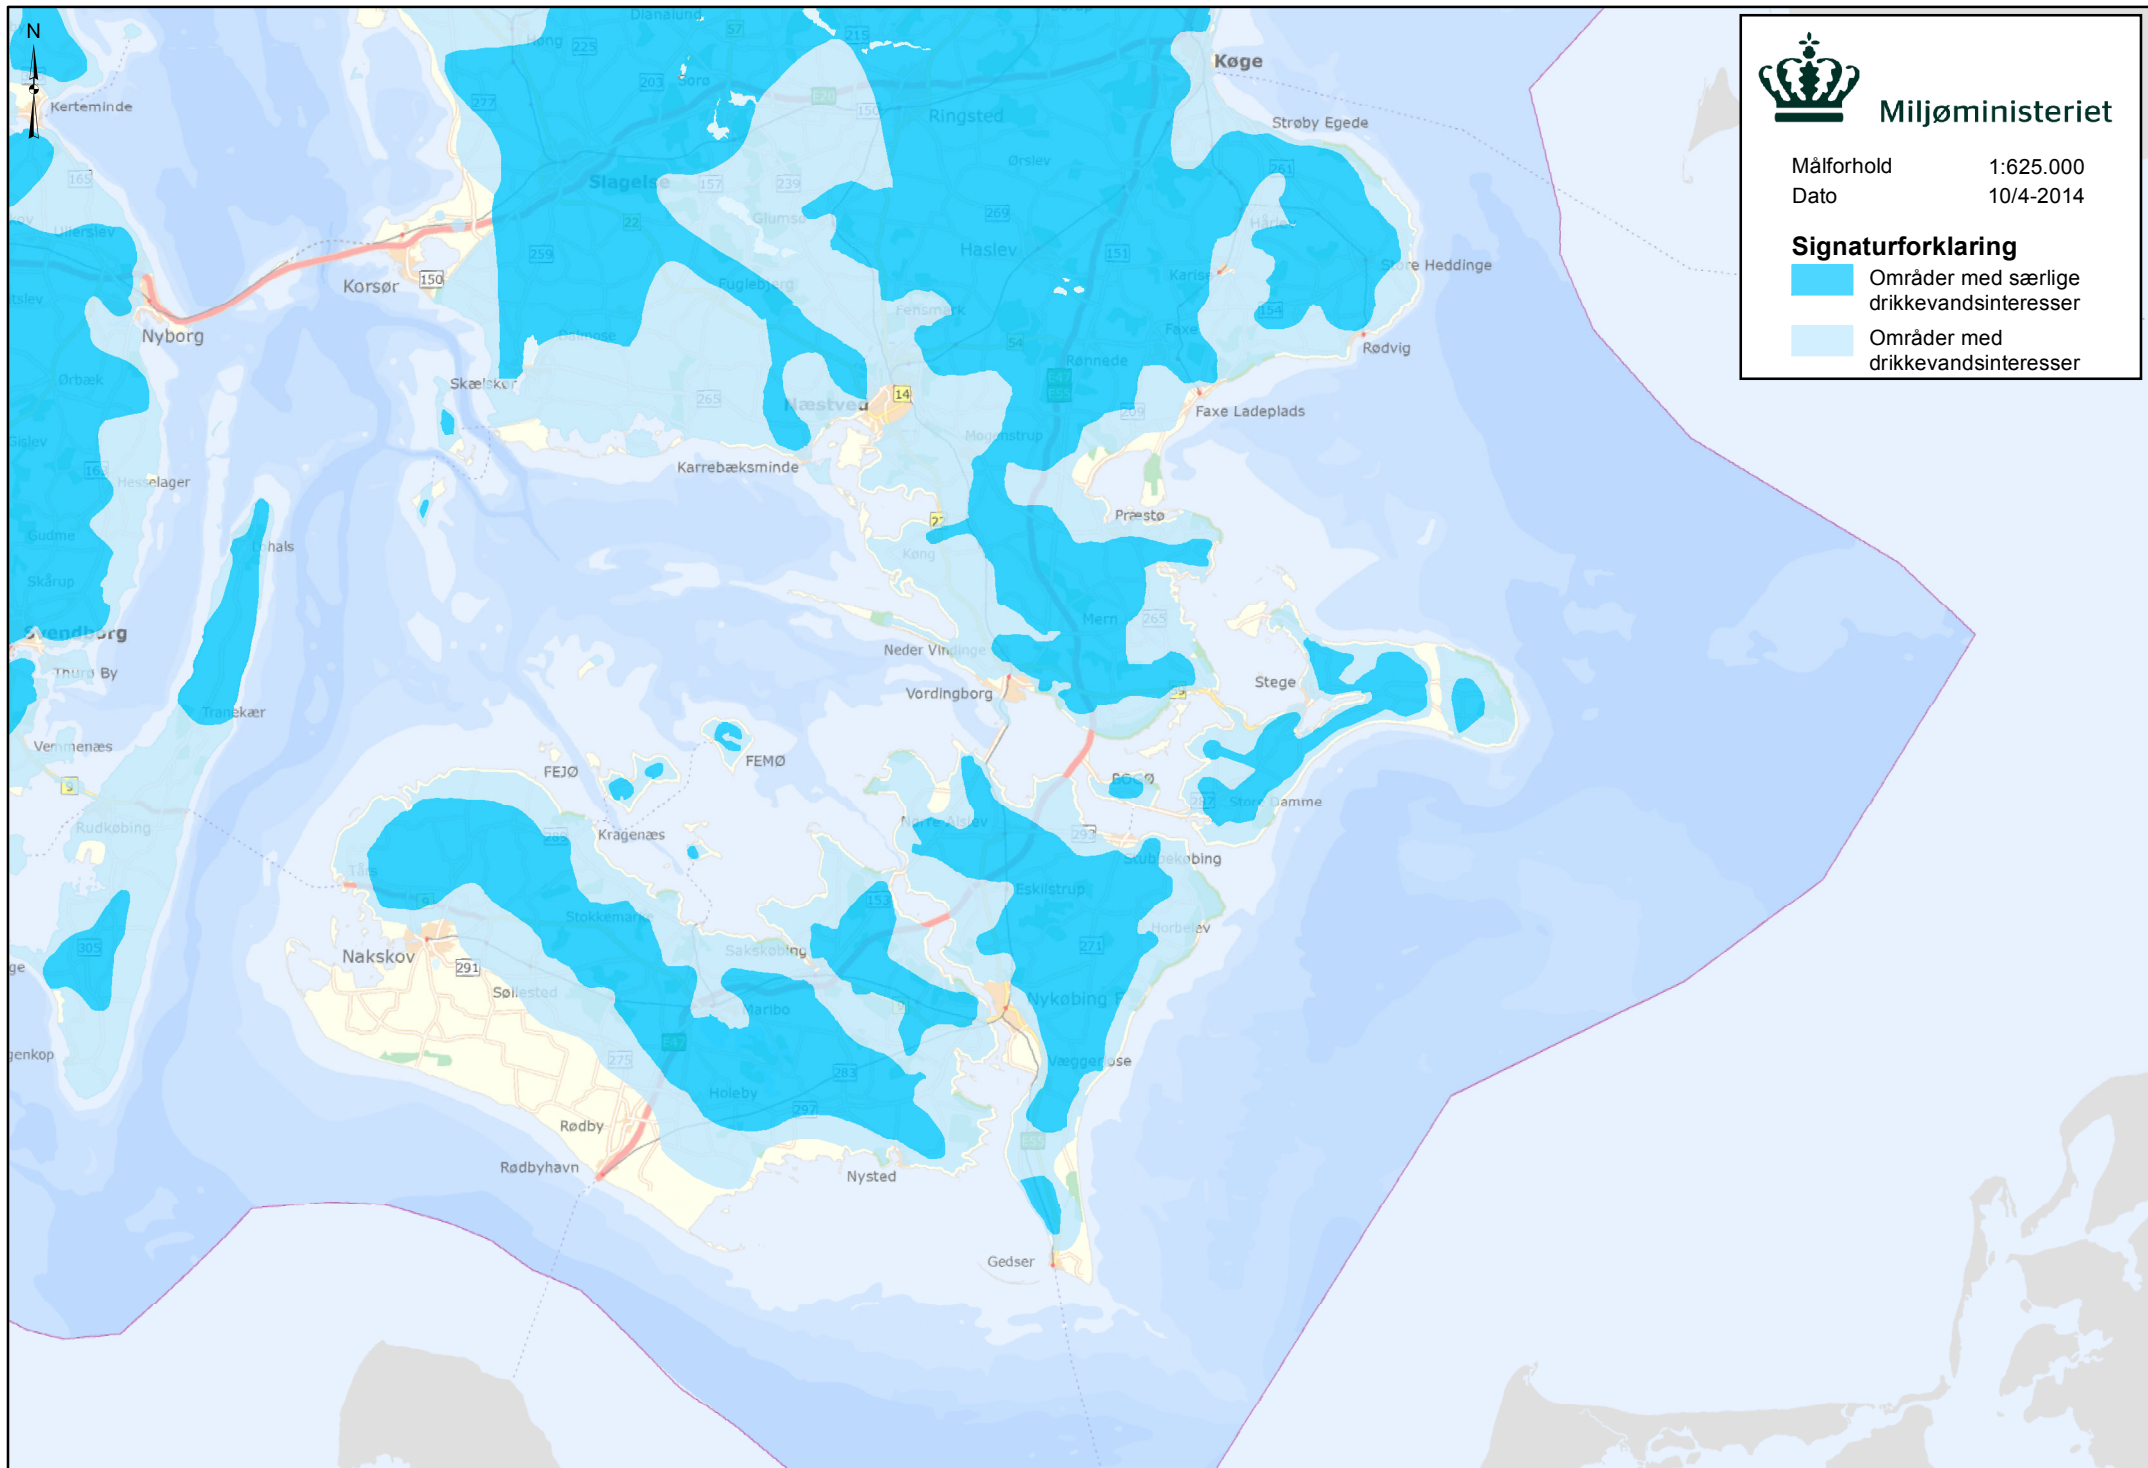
N

Miljøministeriet

Målforhold 1:625.000
Dato 10/4-2014

Signaturforklaring
Områder med særlige drikkevandsinteresser
Områder med drikkevandsinteresser

Kerteminde
Korsør
Nyborg
Ørbæk
Hesselager
Gudme
Skårup
Svendborg
Thurø By
Tranekær
Vemmenæs
Rudkøbing
Nakskov
Søllested
Rødby
Rødbyhavn
Nysted
Gedser
Væggerløse
Nykøbing F
Eskilstrup
Horbelev
Stubbekøbing
Store Damme
Bogø
Stege
Vordingborg
Neder Vindinge
Mern
Kong
Præstø
Faxe Ladeplads
Rødvig
Store Heddinge
Karise
Faxe
Rønnede
Haslev
Ørslev
Ringsted
Køge
Strøby Egede
Slagelse
Sorø
Glumsø
Fuglebjerg
Dalmose
Skælskør
Næstved
Fensmark
Mogenstrup
Karrebæksminde
FEJØ
FEMØ
Kragenæs
Stokkemarke
Sakskøbing
Maribo
Holeby
Nørre Alslev
Tårs
Ullerslev
Lohals
Hårlev